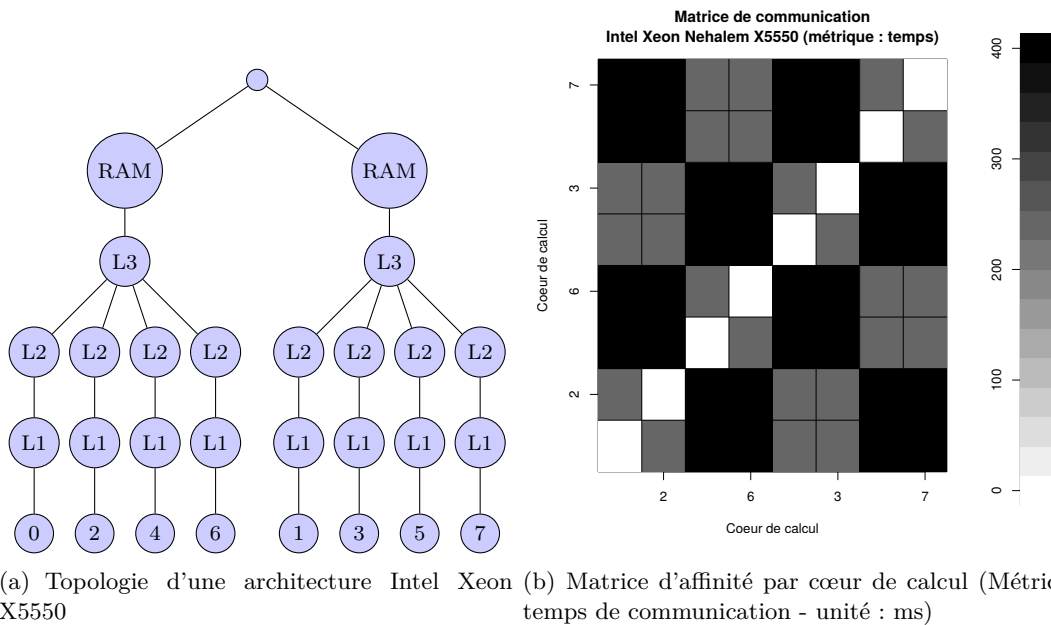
RAM
RAM
L3
L3
L2 L2 L2 L2 L2 L2 L2 L2
L1 L1 L1 L1 L1 L1 L1 L1
0 2 4 6 1 3 5 7

(a) Topologie d'une architecture Intel Xeon X5550

Matrice de communication
Intel Xeon Nehalem X5550 (métrique : temps)

Coeur de calcul
7
3
6
2

2 6 3 7
Coeur de calcul

400
300
200
100
0

(b) Matrice d'affinité par cœur de calcul (Métriq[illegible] temps de communication - unité : ms)